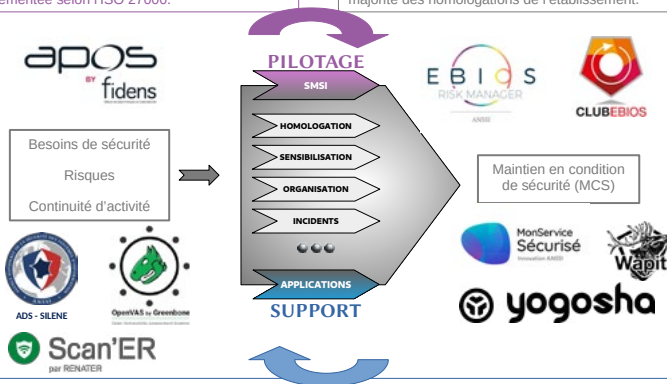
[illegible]ementée selon l'ISO 27000.

majorité des homologations de l'établissement.

apos BY fidens

PILOTAGE

SMSI

HOMOLOGATION

SENSIBILISATION

ORGANISATION

INCIDENTS

APPLICATIONS

SUPPORT

EBIOS RISK MANAGER

CLUBEBIOS

Besoins de sécurité

Risques

Continuité d'activité

Maintien en condition de sécurité (MCS)

ADS - SILENE

OpenVAS by Greenbone

MonService Sécurisé

Wapiti

yogosha

Scan'ER par RENATER